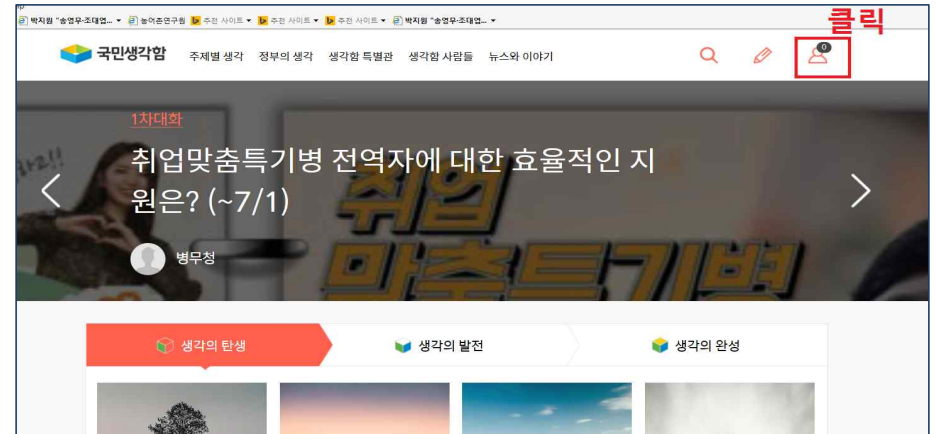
박지원 "송영무-조대엽... 농어촌연구원 추천 사이트 추천 사이트 추천 사이트 박지원 "송영무-조대엽...

클릭

국민생각함 주제별 생각 정부의 생각 생각함 특별관 생각함 사람들 뉴스와 이야기

0

1차대화

취업맞춤특기병 전역자에 대한 효율적인 지원은? (~7/1)

병무청

취업 맞춤특기병

생각의 탄생 생각의 발전 생각의 완성